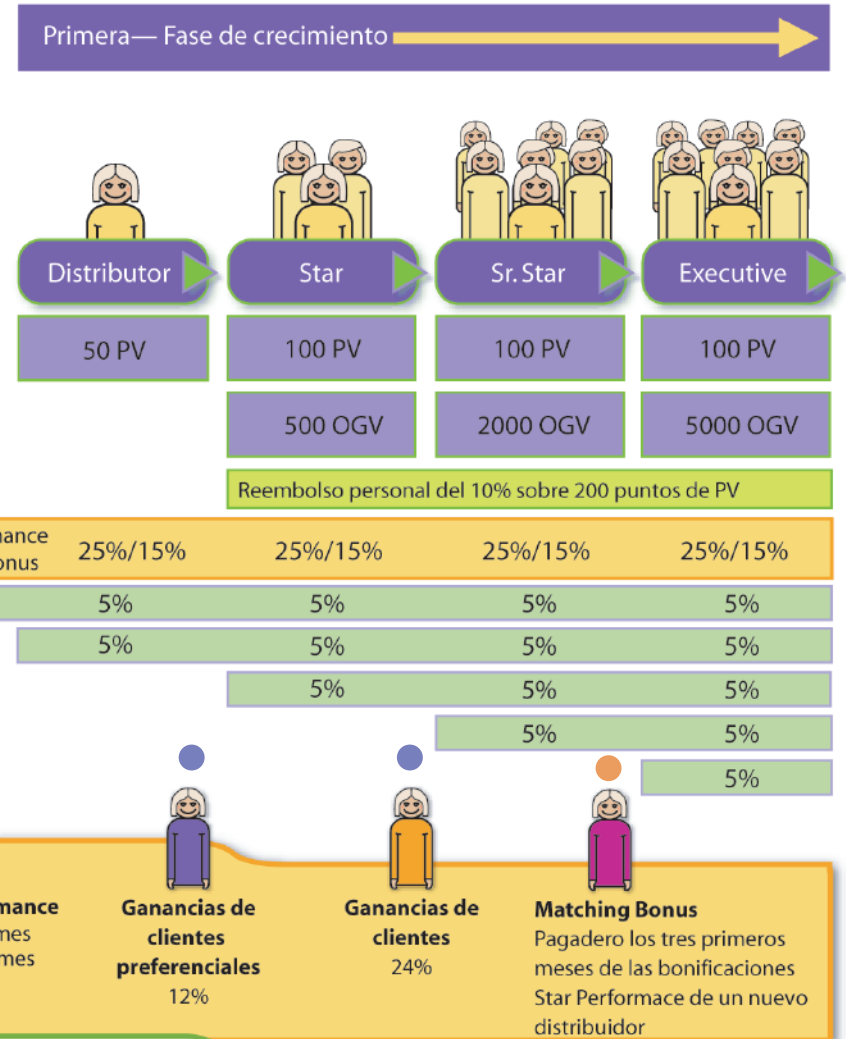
Primera— Fase de crecimiento

Distributor
Star
Sr. Star
Executive

50 PV
100 PV
100 PV
100 PV

500 OGV
2000 OGV
5000 OGV

Reembolso personal del 10% sobre 200 puntos de PV

mance
onus
25%/15%
25%/15%
25%/15%
25%/15%

5% 5% 5% 5%
5% 5% 5% 5%
5% 5% 5%
5% 5%
5%

mance
mes
mes

Ganancias de clientes preferenciales
12%

Ganancias de clientes
24%

Matching Bonus
Pagadero los tres primeros meses de las bonificaciones Star Performace de un nuevo distribuidor